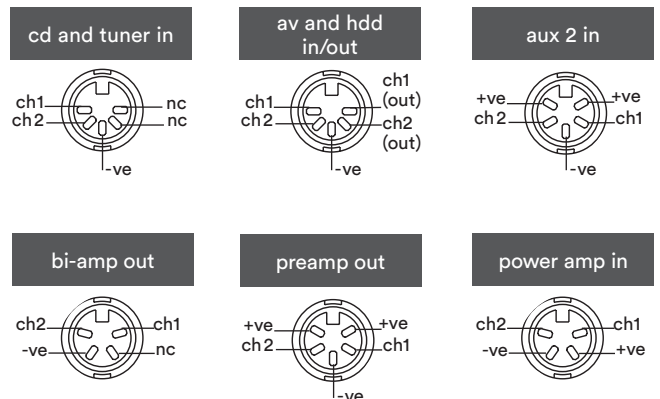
cd and tuner in

ch1
ch2
nc
nc
-ve

av and hdd in/out

ch1
ch2
ch1 (out)
ch2 (out)
-ve

aux 2 in

+ve
ch2
+ve
ch1
-ve

bi-amp out

ch2
-ve
ch1
nc

preamp out

+ve
ch2
+ve
ch1
-ve

power amp in

ch2
-ve
ch1
+ve